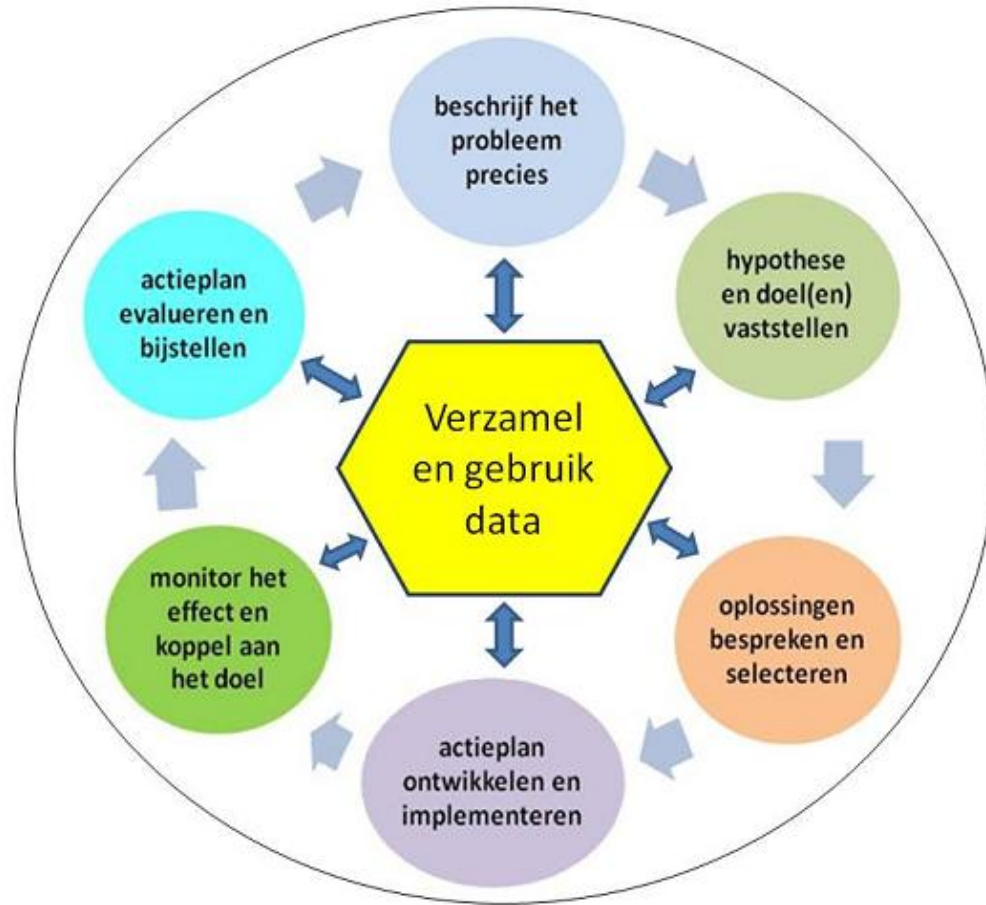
beschrijf het probleem precies

hypothese en doel(en) vaststellen

oplossingen bespreken en selecteren

actieplan ontwikkelen en implementeren

monitor het effect en koppel aan het doel

actieplan evalueren en bijstellen

Verzamel en gebruik data